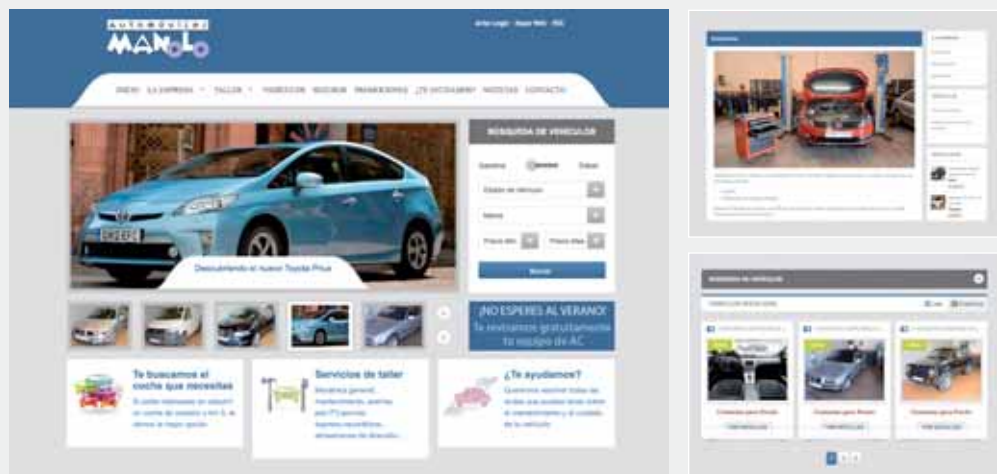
AUTOMÓVILES MANOLO

INICIO LA EMPRESA TALLER OCASIÓN SEGUROS PROMOCIONES ¿TE AYUDAMOS? NOTICIAS CONTACTO

BÚSQUEDA DE VEHÍCULOS

Gasolina Diésel

Estado de vehículo

Marca

Precio mín. Precio máx.

Buscar

Descubriendo el nuevo Toyota Prius

¡NO ESPERES AL VERANO! Te revisamos gratuitamente tu equipo de AC

Te buscamos el coche que necesitas

Servicios de taller

¿Te ayudamos?

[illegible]